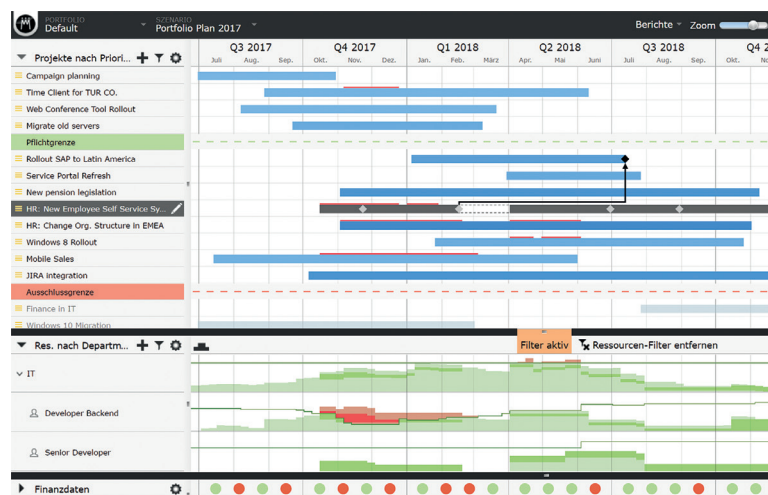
PORTFOLIO
Default

SZENARIO
Portfolio Plan 2017

Berichte
Zoom

Projekte nach Priori...

| Q3 2017 | | | Q4 2017 | | | Q1 2018 | | | Q2 2018 | | | Q3 2018 | | | Q4 2 | |
|---|---|---|---|---|---|---|---|---|---|---|---|---|---|---|---|---|
| Juli | Aug. | Sep. | Okt. | Nov. | Dez. | Jan. | Feb. | März | Apr. | Mai | Juni | Juli | Aug. | Sep. | Okt. | Nov |

Campaign planning
Time Client for TUR CO.
Web Conference Tool Rollout
Migrate old servers
Pflichtgrenze
Rollout SAP to Latin America
Service Portal Refresh
New pension legislation
HR: New Employee Self Service Sy...
HR: Change Org. Structure in EMEA
Windows 8 Rollout
Mobile Sales
JIRA integration
Ausschlussgrenze
Finance in IT
Windows 10 Migration

Res. nach Departm...
Filter aktiv
Ressourcen-Filter entfernen
IT
Developer Backend
Senior Developer

Finanzdaten